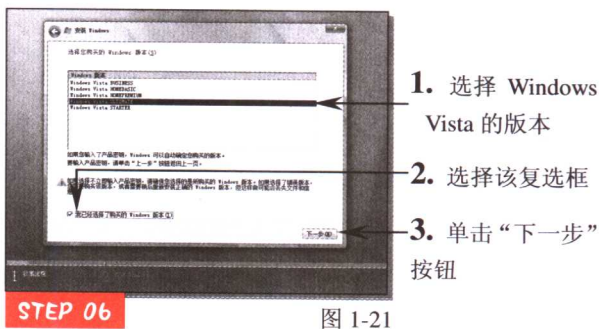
安装 Windows

选择您购买的 Windows 版本(S)

Windows 版本
Windows Vista BUSINESS
Windows Vista HOMEBASIC
Windows Vista HOMEPREMIUM
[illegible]
Windows Vista STARTER

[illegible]

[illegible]

我已经选择了购买的 Windows 版本(I)

下一步(N)

1. 选择 Windows Vista 的版本

2. 选择该复选框

3. 单击“下一步”按钮

STEP 06

图 1-21